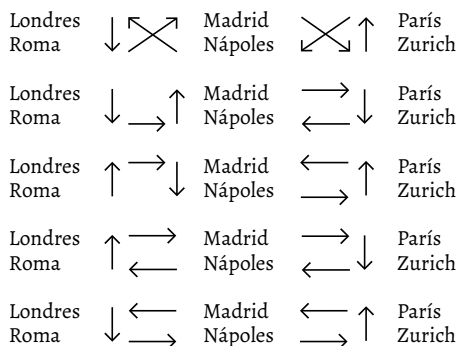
Londres Roma ↓ Madrid Nápoles ↑ París Zurich

Londres Roma ↓ ⟶ ↑ Madrid Nápoles ⟶ ↓ ⟵ París Zurich

Londres Roma ↑ ⟶ ↓ Madrid Nápoles ⟵ ↑ ⟶ París Zurich

Londres Roma ↑ ⟶ ⟵ Madrid Nápoles ⟶ ↓ ⟵ París Zurich

Londres Roma ↓ ⟵ ⟶ Madrid Nápoles ⟵ ↑ ⟶ París Zurich